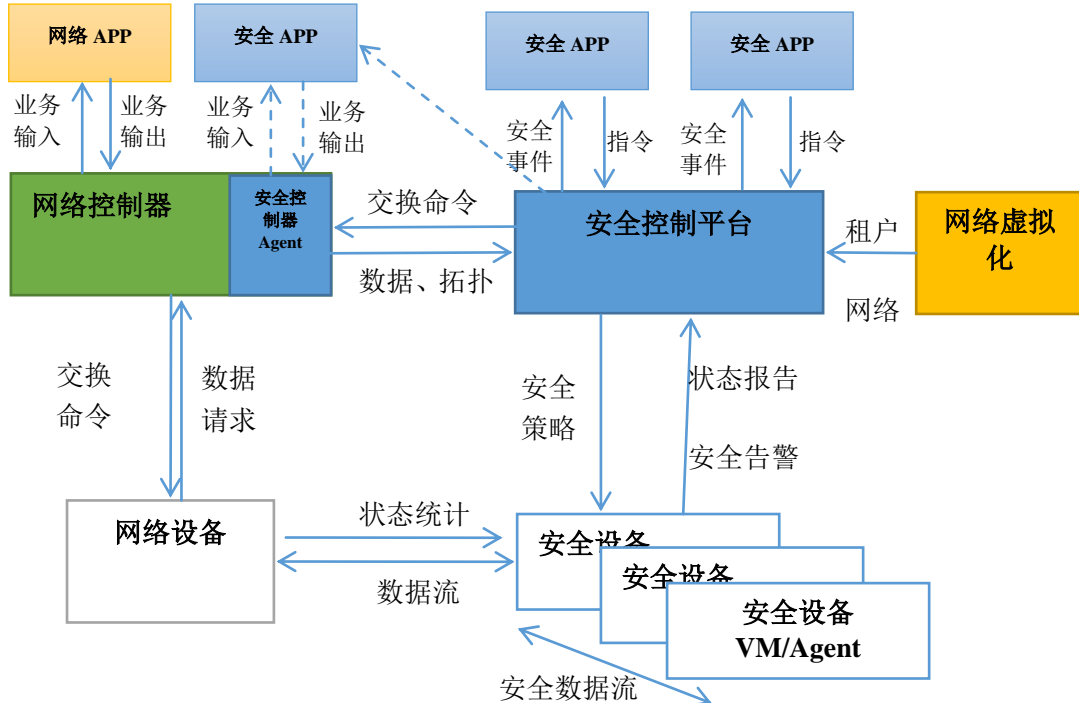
网络 APP

安全 APP

安全 APP

安全 APP

业务输入

业务输出

业务输入

业务输出

安全事件

指令

安全事件

指令

网络控制器

安全控制器 Agent

交换命令

数据、拓扑

安全控制平台

租户

网络

网络虚拟化

交换命令

数据请求

安全策略

状态报告

安全告警

网络设备

状态统计

数据流

安全设备

安全设备

安全设备 VM/Agent

安全数据流